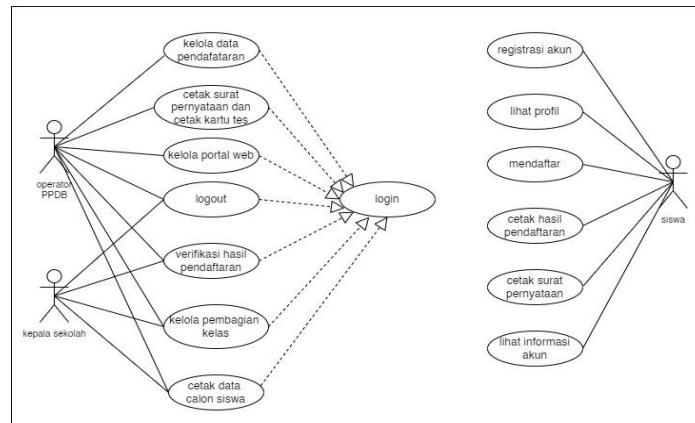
kelola data pendafataran

cetak surat pernyataan dan cetak kartu tes

kelola portal web

operator PPDB

logout

login

verifikasi hasil pendaftaran

kepala sekolah

kelola pembagian kelas

cetak data calon siswa

registrasi akun

lihat profil

mendaftar

cetak hasil pendaftaran

siswa

cetak surat pernyataan

lihat informasi akun